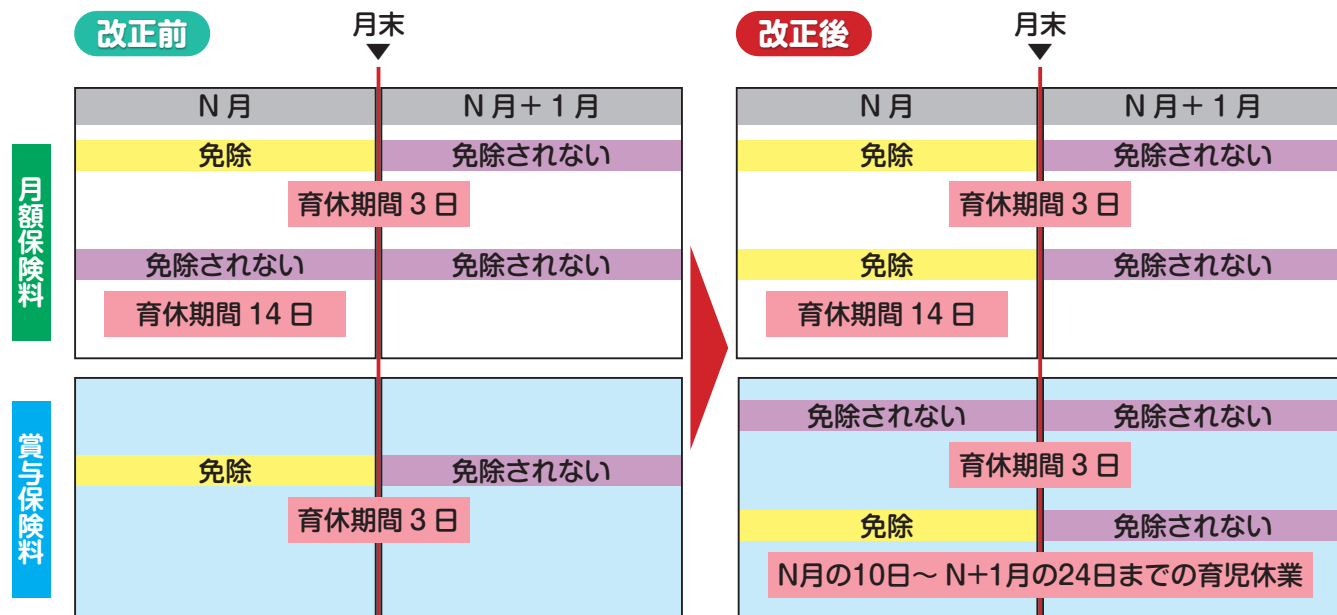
改正前

月末

| N月 | N月+1月 |
|---|---|
| 免除 | 免除されない |
| 育休期間 3 日 | |
| 免除されない | 免除されない |
| 育休期間 14 日 | |

月額保険料

| | |
|---|---|
| 免除 | 免除されない |
| 育休期間 3 日 | |

賞与保険料

改正後

月末

| N月 | N月+1月 |
|---|---|
| 免除 | 免除されない |
| 育休期間 3 日 | |
| 免除 | 免除されない |
| 育休期間 14 日 | |

| | |
|---|---|
| 免除されない | 免除されない |
| 育休期間 3 日 | |
| 免除 | 免除されない |
| N月の10日～ N+1月の24日までの育児休業 | |